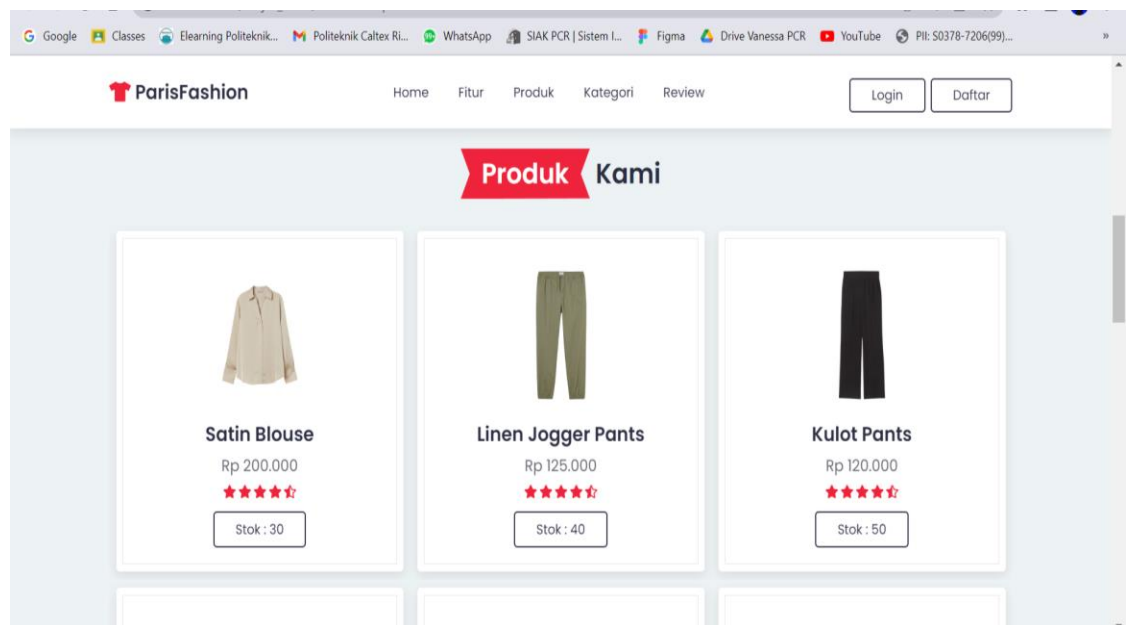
Google Classes Elearning Politeknik... Politeknik Caltex Ri... WhatsApp SIAK PCR | Sistem I... Figma Drive Vanessa PCR YouTube PII: S0378-7206(99)...

ParisFashion

Home Fitur Produk Kategori Review

Login Daftar

Produk Kami

Satin Blouse
Rp 200.000
Stok : 30

Linen Jogger Pants
Rp 125.000
Stok : 40

Kulot Pants
Rp 120.000
Stok : 50